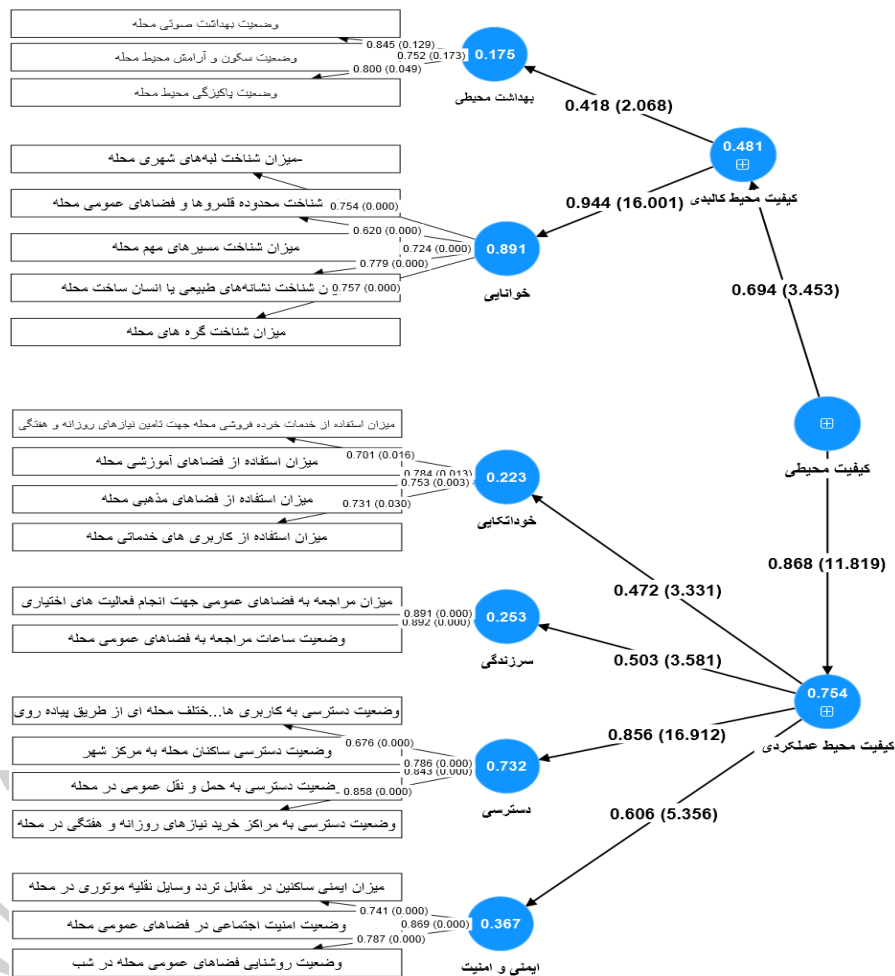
وضعیت بهداشت صوتی محله
0.845 (0.129)
وضعیت سکون و آرامش محیط محله
0.752 (0.173)
0.800 (0.049)
وضعیت پاکیزگی محیط محله
0.175
بهداشت محیطی
0.418 (2.068)
0.481
کیفیت محیط کالبدی
-میزان شناخت لبه‌های شهری محله
شناخت محدوده قلمروها و فضاهای عمومی محله
0.754 (0.000)
0.620 (0.000)
میزان شناخت مسیرهای مهم محله
0.724 (0.000)
0.779 (0.000)
ن شناخت نشانه‌های طبیعی یا انسان ساخت محله
0.757 (0.000)
میزان شناخت گره های محله
0.891
خوانایی
0.944 (16.001)
0.694 (3.453)
میزان استفاده از خدمات خرده فروشی محله جهت تامین نیازهای روزانه و هفتگی
0.701 (0.016)
میزان استفاده از فضاهای آموزشی محله
0.784 (0.013)
0.753 (0.003)
میزان استفاده از فضاهای مذهبی محله
0.731 (0.030)
میزان استفاده از کاربری های خدماتی محله
0.223
خوداتکایی
کیفیت محیطی
0.472 (3.331)
0.868 (11.819)
میزان مراجعه به فضاهای عمومی جهت انجام فعالیت های اختیاری
0.891 (0.000)
0.892 (0.000)
وضعیت ساعات مراجعه به فضاهای عمومی محله
0.253
سرزندگی
0.503 (3.581)
0.754
کیفیت محیط عملکردی
وضعیت دسترسی به کاربری ها...ختلف محله ای از طریق پیاده روی
0.676 (0.000)
وضعیت دسترسی ساکنان محله به مرکز شهر
0.786 (0.000)
0.843 (0.000)
ضعیت دسترسی به حمل و نقل عمومی در محله
0.858 (0.000)
وضعیت دسترسی به مراکز خرید نیازهای روزانه و هفتگی در محله
0.732
دسترسی
0.856 (16.912)
0.606 (5.356)
میزان ایمنی ساکنین در مقابل تردد وسایل نقلیه موتوری در محله
0.741 (0.000)
وضعیت امنیت اجتماعی در فضاهای عمومی محله
0.869 (0.000)
0.787 (0.000)
وضعیت روشنایی فضاهای عمومی محله در شب
0.367
ایمنی و امنیت